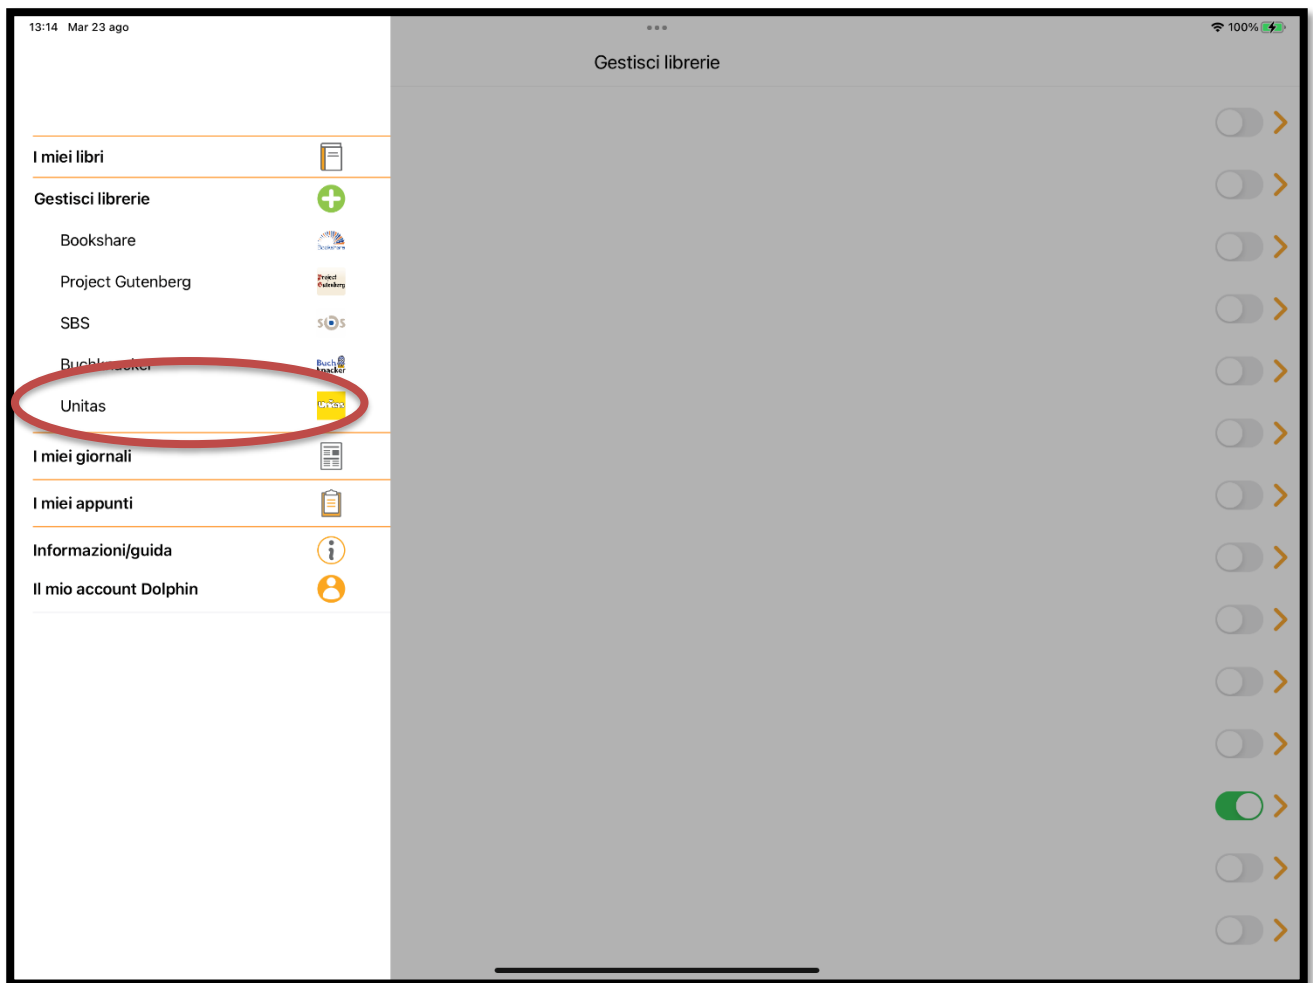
13:14 Mar 23 ago

100%

Gestisci librerie

I miei libri

Gestisci librerie

Bookshare

Project Gutenberg

SBS

Buchknacker

Unitas

I miei giornali

I miei appunti

Informazioni/guida

Il mio account Dolphin